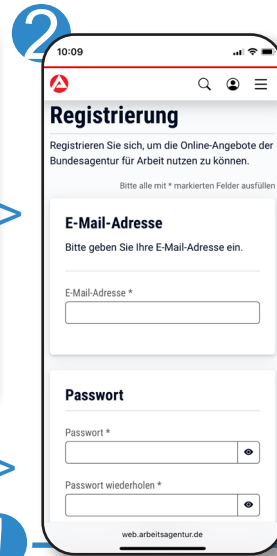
2

10:09

Registrierung

Registrieren Sie sich, um die Online-Angebote der Bundesagentur für Arbeit nutzen zu können.

Bitte alle mit * markierten Felder ausfüllen

E-Mail-Adresse

Bitte geben Sie Ihre E-Mail-Adresse ein.

E-Mail-Adresse *

Passwort

Passwort *

Passwort wiederholen *

web.arbeitsagentur.de